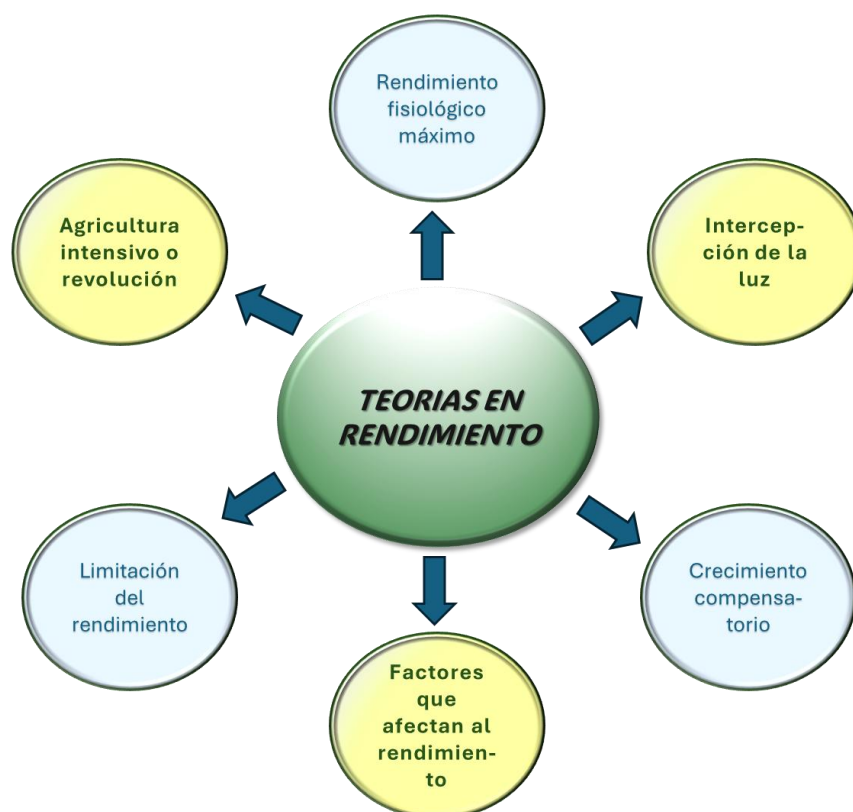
Rendimiento fisiológico máximo

Agricultura intensivo o revolución

Intercepción de la luz

TEORIAS EN RENDIMIENTO

Limitación del rendimiento

Crecimiento compensatorio

Factores que afectan al rendimiento